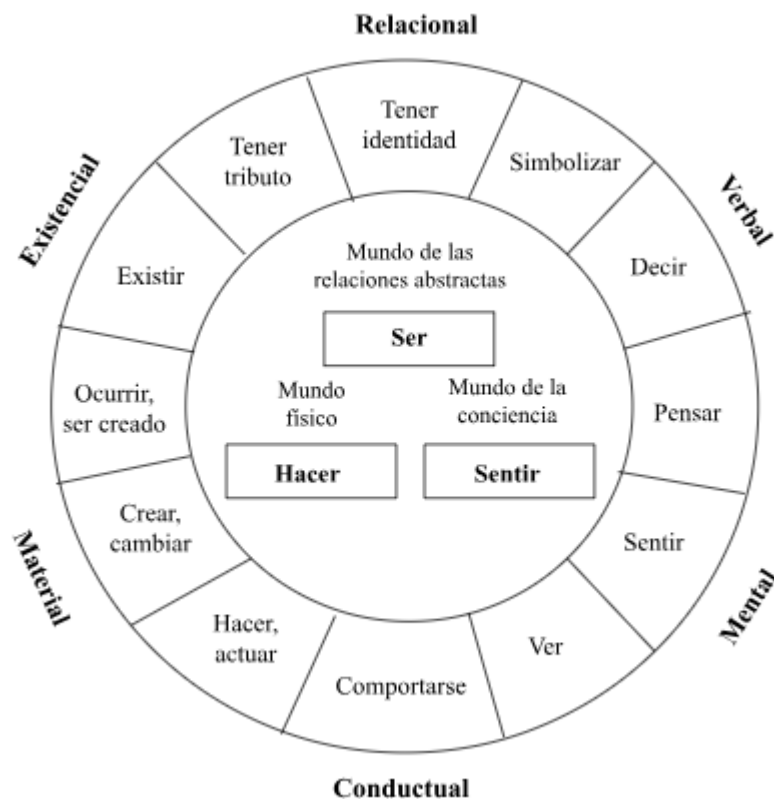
Relacional

Verbal

Mental

Conductual

Material

Existencial

Tener identidad

Simbolizar

Decir

Pensar

Sentir

Ver

Comportarse

Hacer, actuar

Crear, cambiar

Ocurrir, ser creado

Existir

Tener tributo

Mundo de las relaciones abstractas

Ser

Mundo físico

Mundo de la conciencia

Hacer

Sentir